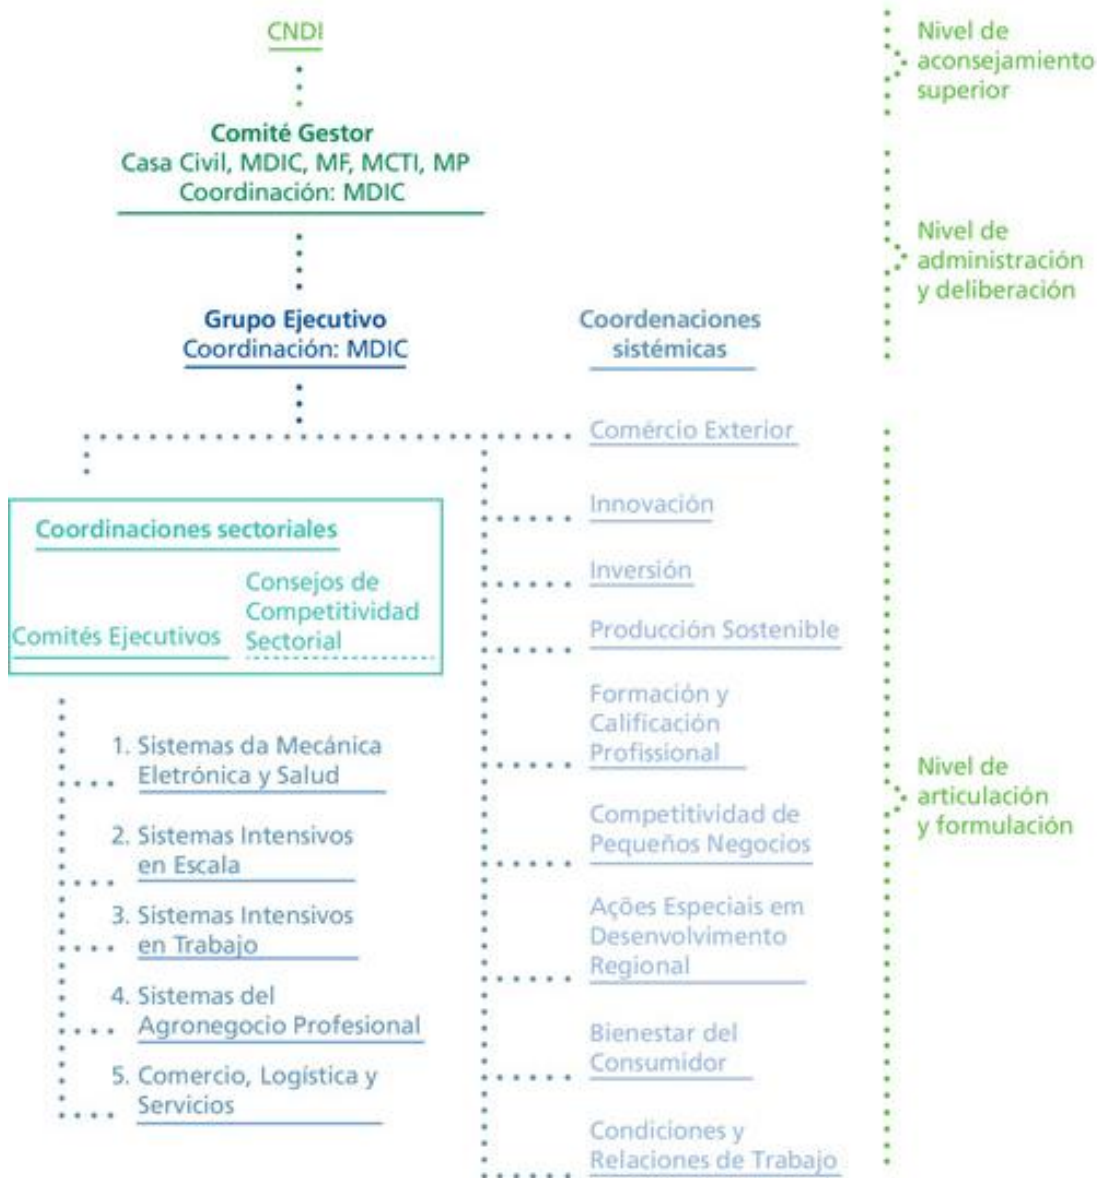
CNDI

Comité Gestor
Casa Civil, MDIC, MF, MCTI, MP
Coordinación: MDIC

Grupo Ejecutivo
Coordinación: MDIC

Coordenaciones sistémicas

Nivel de aconsejamiento superior

Nivel de administración y deliberación

Nivel de articulación y formulación

Coordinaciones sectoriales

Comités Ejecutivos

Consejos de Competitividad Sectorial

1. Sistemas da Mecánica Eletrónica y Salud

2. Sistemas Intensivos en Escala

3. Sistemas Intensivos en Trabajo

4. Sistemas del Agronegocio Profesional

5. Comercio, Logística y Servicios

Comércio Exterior

Innovación

Inversión

Producción Sostenible

Formación y Calificación Profissional

Competitividad de Pequeños Negocios

Ações Especiais em Desenvolvimento Regional

Bienestar del Consumidor

Condiciones y Relaciones de Trabajo